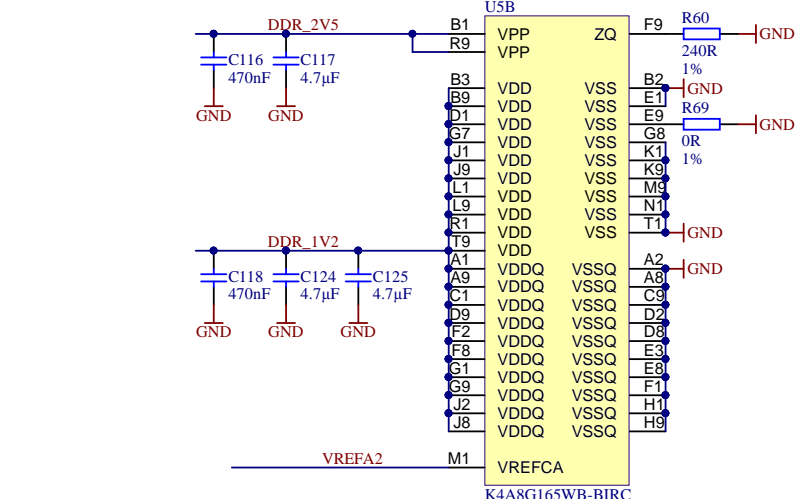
U5B

DDR_2V5

B1 VPP
R9 VPP

ZQ F9

R60
240R
1%
GND

C116
470nF
C117
4.7µF

GND GND

B3 VDD
B9 VDD
D1 VDD
G7 VDD
J1 VDD
J9 VDD
L1 VDD
L9 VDD
R1 VDD
T9 VDD

VSS B2
VSS E1
VSS E9
VSS G8
VSS K1
VSS K9
VSS M9
VSS N1
VSS T1

GND
R69
0R
1%
GND

GND

DDR_1V2

A1 VDDQ
A9 VDDQ
C1 VDDQ
D9 VDDQ
F2 VDDQ
F8 VDDQ
G1 VDDQ
G9 VDDQ
J2 VDDQ
J8 VDDQ

VSSQ A2
VSSQ A8
VSSQ C9
VSSQ D2
VSSQ D8
VSSQ E3
VSSQ E8
VSSQ F1
VSSQ H1
VSSQ H9

GND

C118
470nF
C124
4.7µF
C125
4.7µF

GND GND GND

VREFA2
M1 VREFCA

K4A8G165WB-BIRC